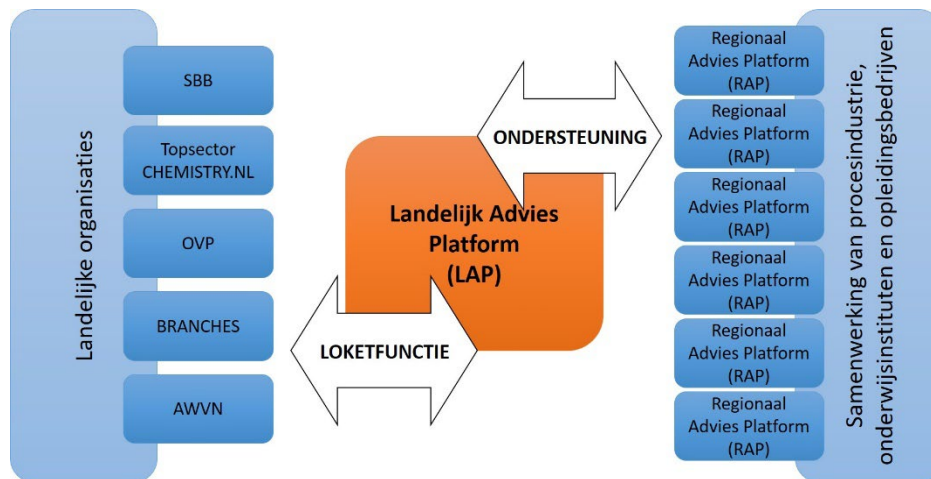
Landelijke organisaties

SBB

Topsector CHEMISTRY.NL

OVP

BRANCHES

AWVN

ONDERSTEUNING

Landelijk Advies Platform (LAP)

LOKETFUNCTIE

Regionaal Advies Platform (RAP)

Regionaal Advies Platform (RAP)

Regionaal Advies Platform (RAP)

Regionaal Advies Platform (RAP)

Regionaal Advies Platform (RAP)

Regionaal Advies Platform (RAP)

Samenwerking van procesindustrie, onderwijsinstituten en opleidingsbedrijven